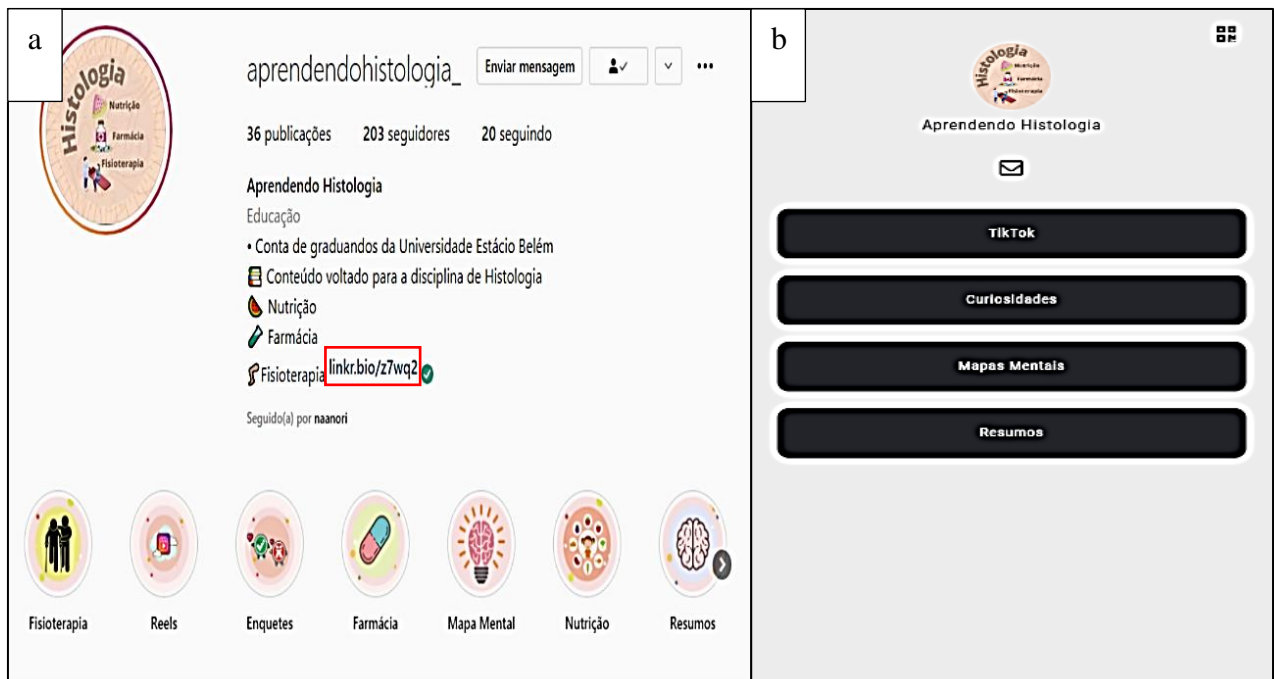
a

Histologia
Nutrição
Farmácia
Fisioterapia

aprendendohistologia_ Enviar mensagem

36 publicações 203 seguidores 20 seguindo

Aprendendo Histologia
Educação
• Conta de graduandos da Universidade Estácio Belém
Conteúdo voltado para a disciplina de Histologia
Nutrição
Farmácia
Fisioterapia linkr.bio/z7wq2

Seguido(a) por naanori

Fisioterapia Reels Enquetes Farmácia Mapa Mental Nutrição Resumos

b

Histologia
Nutrição
Farmácia
Fisioterapia

Aprendendo Histologia

TikTok

Curiosidades

Mapas Mentais

Resumos